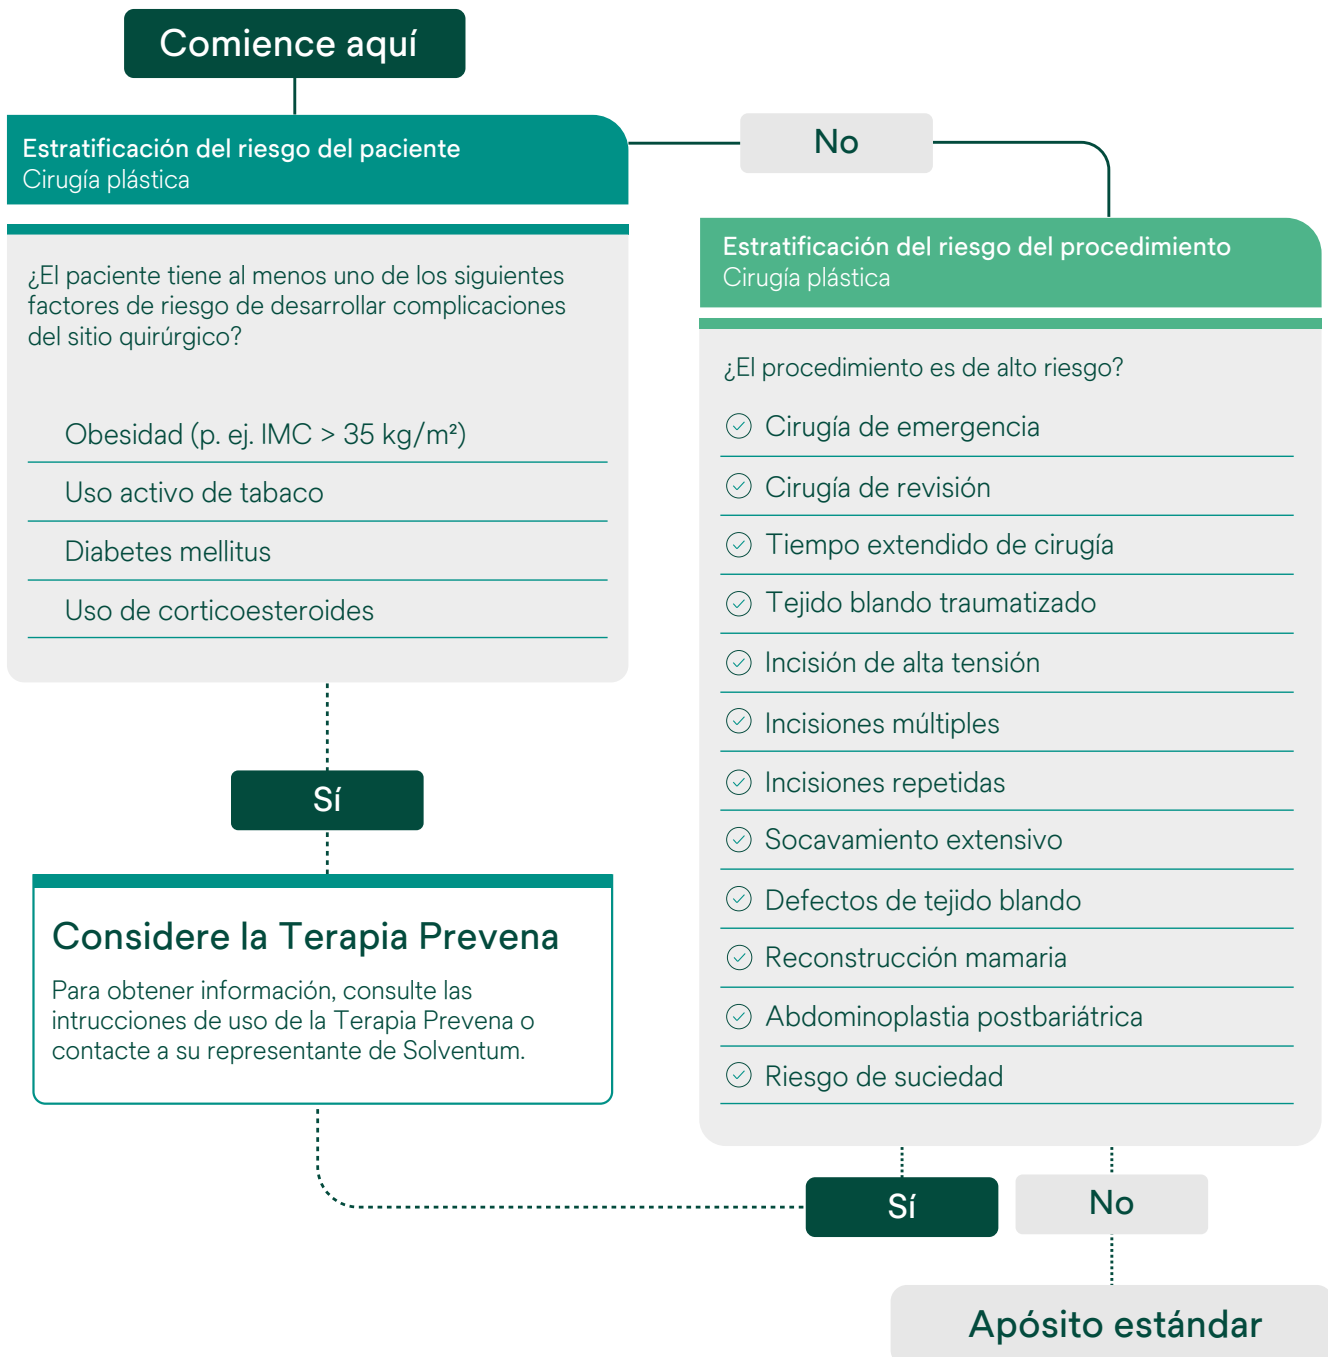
Comience aquí

Estratificación del riesgo del paciente
Cirugía plástica

¿El paciente tiene al menos uno de los siguientes factores de riesgo de desarrollar complicaciones del sitio quirúrgico?

Obesidad (p. ej. IMC > 35 kg/m²)
Uso activo de tabaco
Diabetes mellitus
Uso de corticoesteroides

No

Estratificación del riesgo del procedimiento
Cirugía plástica

¿El procedimiento es de alto riesgo?

Cirugía de emergencia
Cirugía de revisión
Tiempo extendido de cirugía
Tejido blando traumatizado
Incisión de alta tensión
Incisiones múltiples
Incisiones repetidas
Socavamiento extensivo
Defectos de tejido blando
Reconstrucción mamaria
Abdominoplastia postbariátrica
Riesgo de suciedad

Sí

Considere la Terapia Prevena

Para obtener información, consulte las intrucciones de uso de la Terapia Prevena o contacte a su representante de Solventum.

Sí

No

Apósito estándar